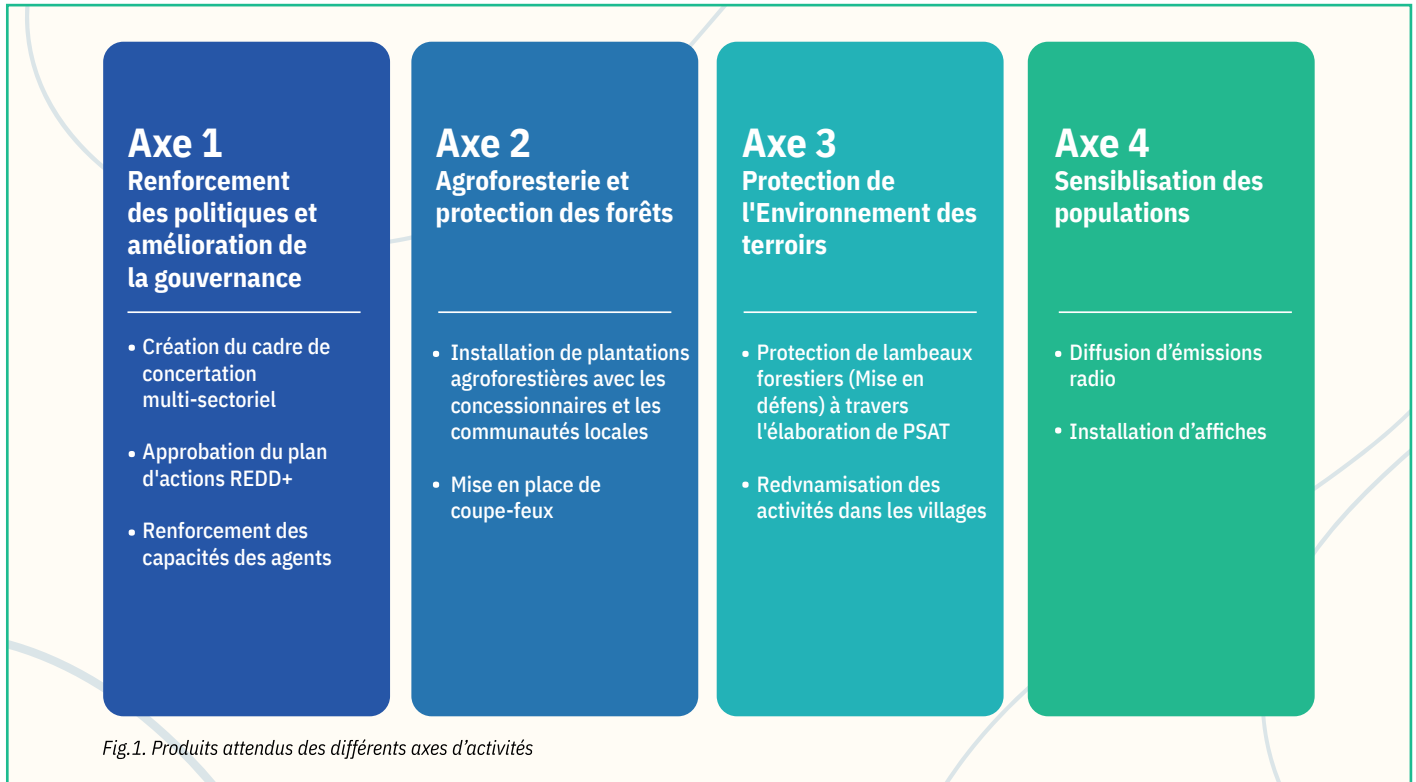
Axe 1
Renforcement des politiques et amélioration de la gouvernance

• Création du cadre de concertation multi-sectoriel

• Approbation du plan d'actions REDD+

• Renforcement des capacités des agents

Axe 2
Agroforesterie et protection des forêts

• Installation de plantations agroforestières avec les concessionnaires et les communautés locales

• Mise en place de coupe-feux

Axe 3
Protection de l'Environnement des terroirs

• Protection de lambeaux forestiers (Mise en défens) à travers l'élaboration de PSAT

• Redvnamisation des activités dans les villages

Axe 4
Sensiblisation des populations

• Diffusion d'émissions radio

• Installation d'affiches

Fig.1. Produits attendus des différents axes d'activités